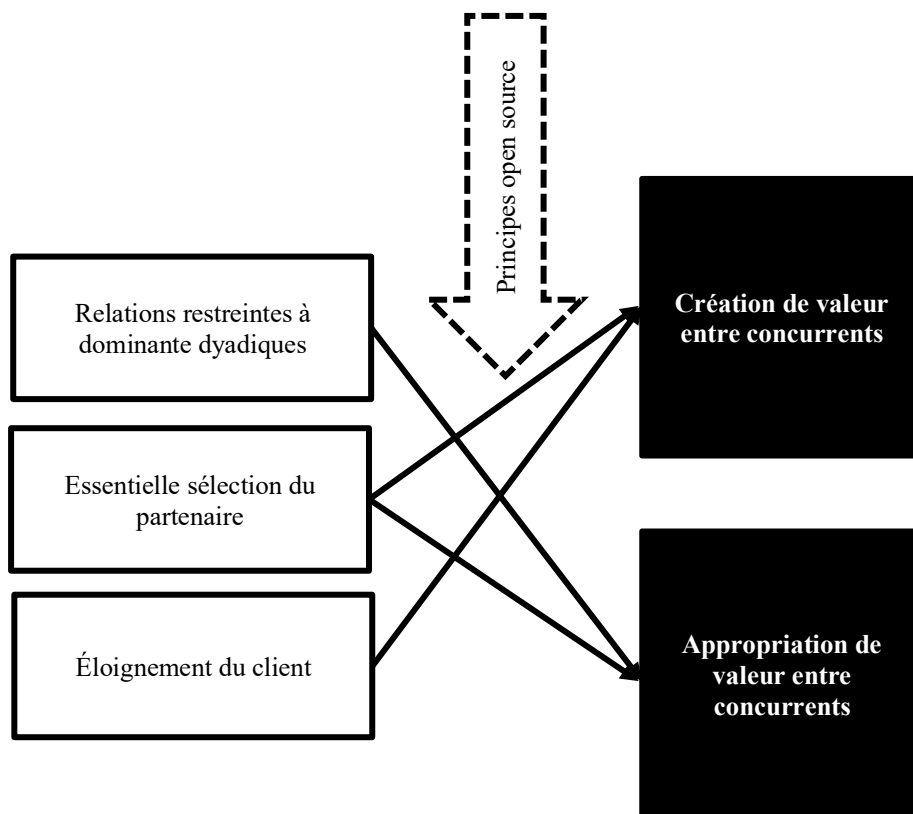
Principes open source

Relations restreintes à dominante dyadiques

Essentielle sélection du partenaire

Éloignement du client

Création de valeur entre concurrents

Appropriation de valeur entre concurrents